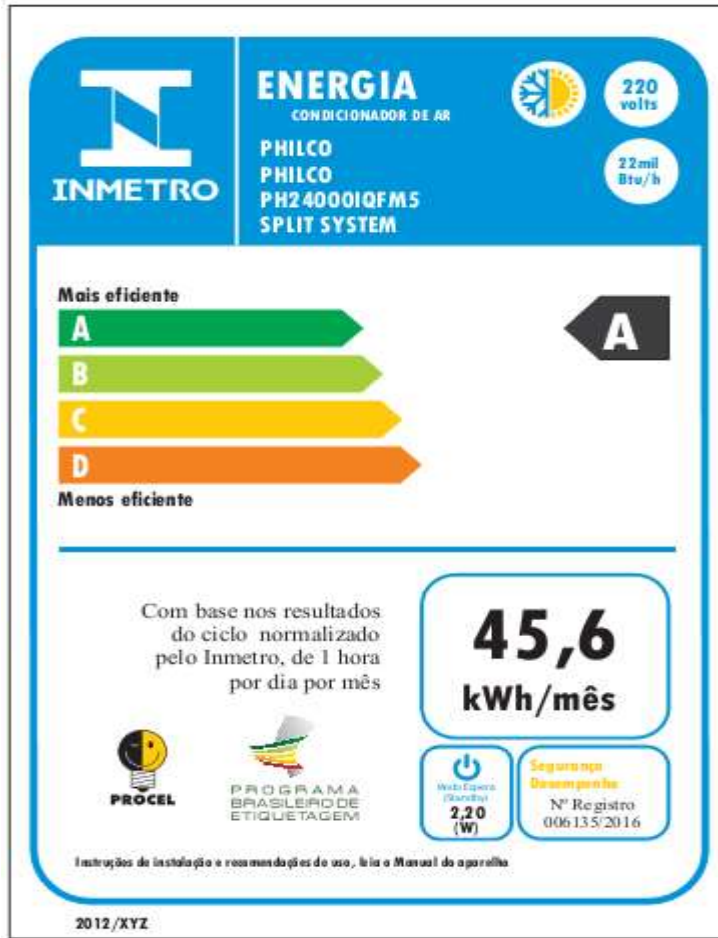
INMETRO

ENERGIA
CONDICIONADOR DE AR
PHILCO
PHILCO
PH24000IQFM5
SPLIT SYSTEM

220 volts

22mil Btu/h

Mais eficiente
A
B
C
D
Menos eficiente

A

Com base nos resultados do ciclo normalizado pelo Inmetro, de 1 hora por dia por mês

45,6
kWh/mês

PROCEL

PROGRAMA BRASILEIRO DE ETIQUETAGEM

Modo Espera (Standby)
2,20
(W)

Segurança
Desempenho
Nº Registro
006135/2016

Instruções de instalação e recomendações de uso, leia o Manual do aparelho

2012/XYZ